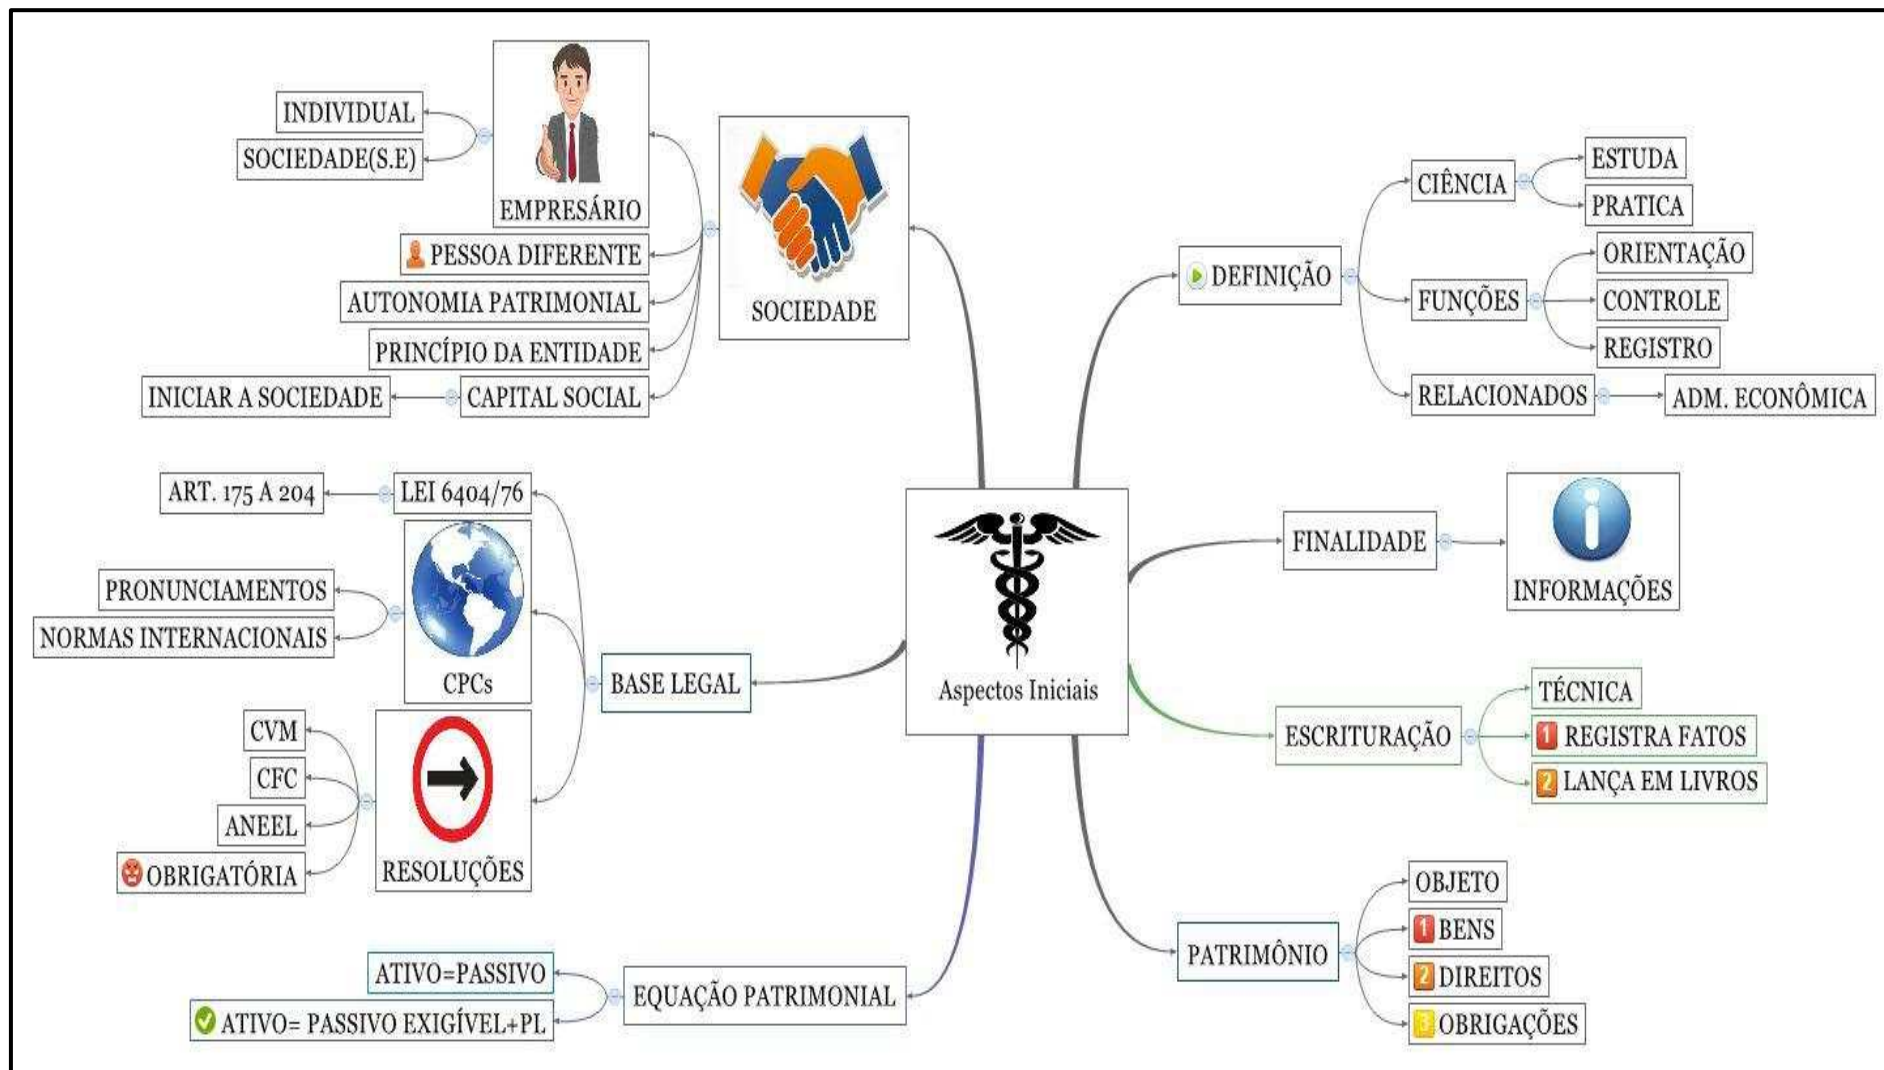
Aspectos Iniciais

SOCIEDADE
EMPRESÁRIO
INDIVIDUAL
SOCIEDADE(S.E)
PESSOA DIFERENTE
AUTONOMIA PATRIMONIAL
PRINCÍPIO DA ENTIDADE
CAPITAL SOCIAL
INICIAR A SOCIEDADE

DEFINIÇÃO
CIÊNCIA
ESTUDA
PRATICA
FUNÇÕES
ORIENTAÇÃO
CONTROLE
REGISTRO
RELACIONADOS
ADM. ECONÔMICA

BASE LEGAL
LEI 6404/76
ART. 175 A 204
CPCs
PRONUNCIAMENTOS
NORMAS INTERNACIONAIS
RESOLUÇÕES
CVM
CFC
ANEEL
OBRIGATÓRIA

FINALIDADE
INFORMAÇÕES

ESCRITURAÇÃO
TÉCNICA
1 REGISTRA FATOS
2 LANÇA EM LIVROS

EQUAÇÃO PATRIMONIAL
ATIVO=PASSIVO
ATIVO= PASSIVO EXIGÍVEL+PL

PATRIMÔNIO
OBJETO
1 BENS
2 DIREITOS
3 OBRIGAÇÕES